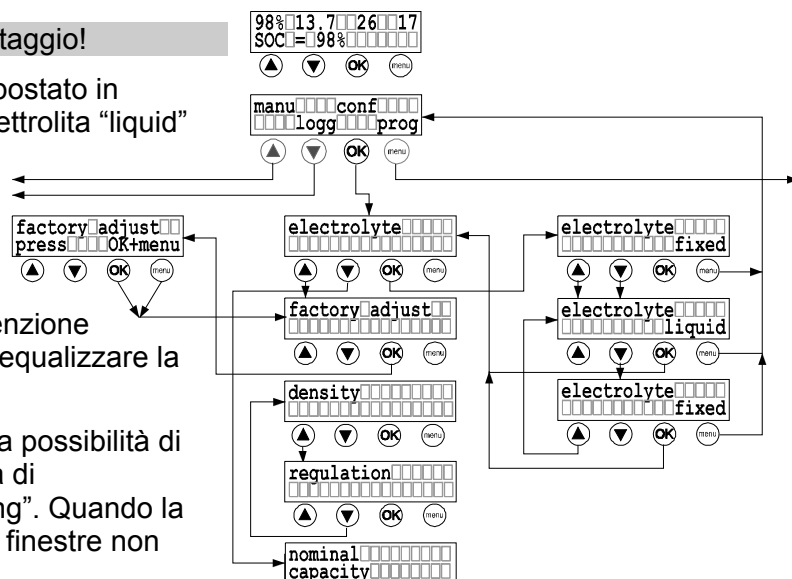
taggio!

postato in
ettrolita “liquid”

enzione
equalizzare la

a possibilità di
a di
ng”. Quando la
finestre non

98% 13,7 26 17
SOC = 98%

OK menu

manu conf
logg prog

OK menu

factory adjust
press OK+menu

OK menu

electrolyte

OK menu

factory adjust

OK menu

density

OK menu

regulation

OK menu

nominal
capacity

electrolyte
fixed

OK menu

electrolyte
liquid

OK menu

electrolyte
fixed

OK menu